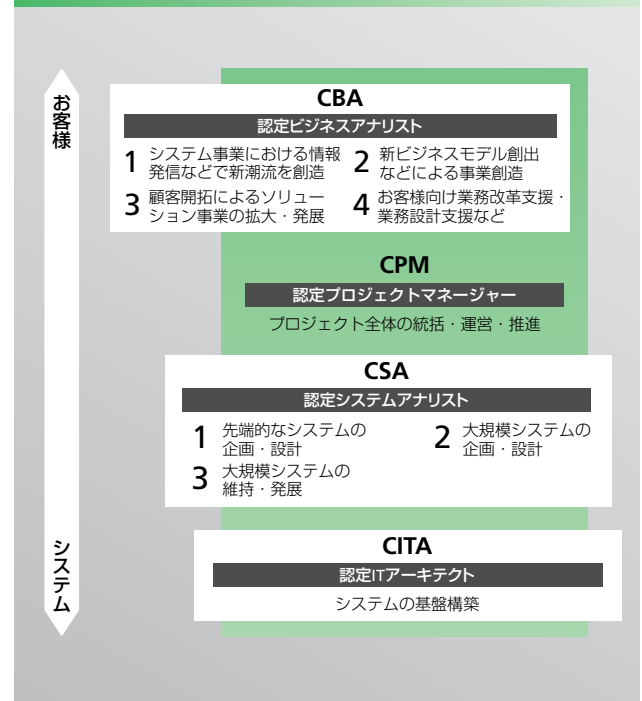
お客様

CBA

認定ビジネスアナリスト

1 システム事業における情報発信などで新潮流を創造

2 新ビジネスモデル創出などによる事業創造

3 顧客開拓によるソリューション事業の拡大・発展

4 お客様向け業務改革支援・業務設計支援など

CPM

認定プロジェクトマネージャー

プロジェクト全体の統括・運営・推進

CSA

認定システムアナリスト

1 先端的なシステムの企画・設計

2 大規模システムの企画・設計

3 大規模システムの維持・発展

CITA

認定ITアーキテクト

システムの基盤構築

システム